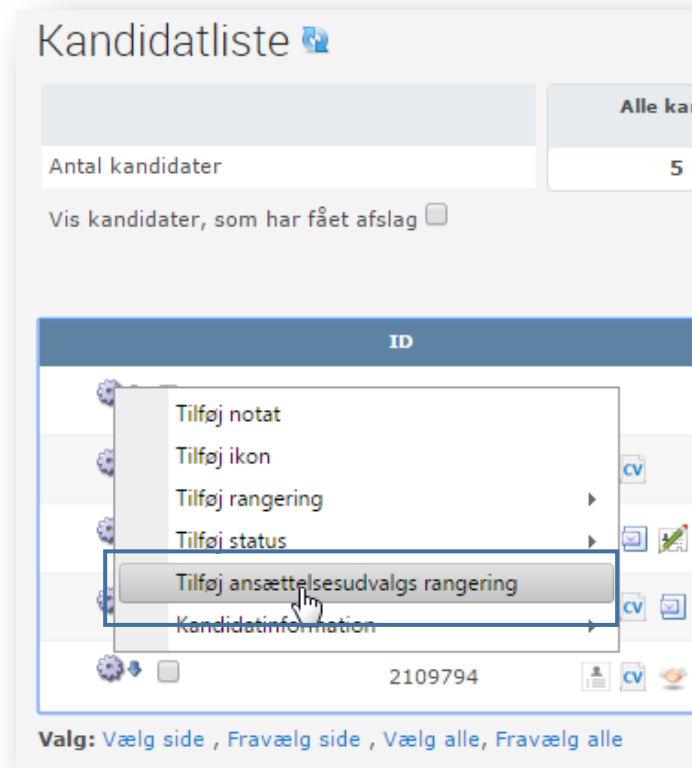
Kandidatliste

| | Alle ka |
|---|---|
| Antal kandidater | 5 |

Vis kandidater, som har fået afslag

ID

Tilføj notat
Tilføj ikon
Tilføj rangering
Tilføj status
Tilføj ansættelsesudvalgs rangering
Kandidatinformation

CV
CV
CV

2109794 CV

Valg: Vælg side , Fravælg side , Vælg alle, Fravælg alle